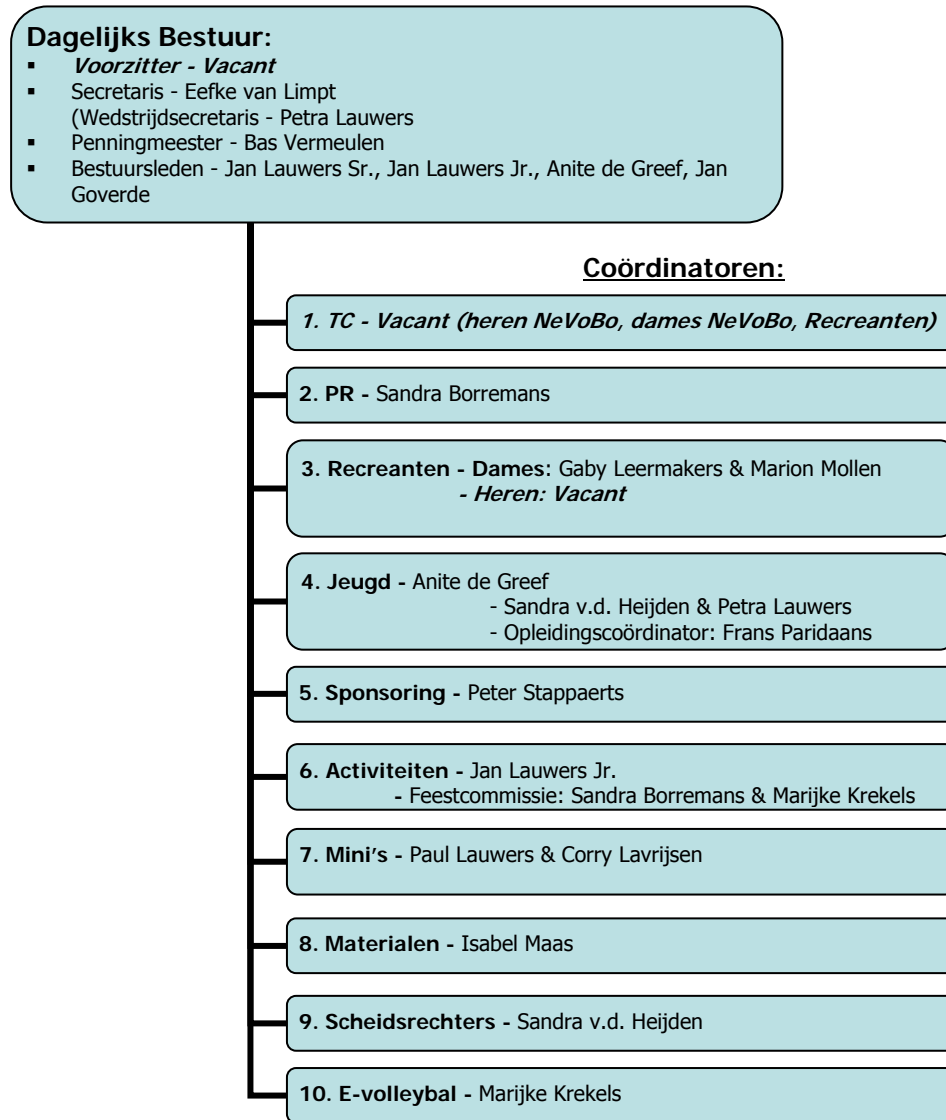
Dagelijks Bestuur:
- Voorzitter - Vacant
- Secretaris - Eefke van Limpt
(Wedstrijdsecretaris - Petra Lauwers
- Penningmeester - Bas Vermeulen
- Bestuursleden - Jan Lauwers Sr., Jan Lauwers Jr., Anite de Greef, Jan Goverde

Coördinatoren:

1. TC - Vacant (heren NeVoBo, dames NeVoBo, Recreanten)

2. PR - Sandra Borremans

3. Recreanten - Dames: Gaby Leermakers & Marion Mollen
- Heren: Vacant

4. Jeugd - Anite de Greef
- Sandra v.d. Heijden & Petra Lauwers
- Opleidingscoördinator: Frans Paridaans

5. Sponsoring - Peter Stappaerts

6. Activiteiten - Jan Lauwers Jr.
- Feestcommissie: Sandra Borremans & Marijke Krekels

7. Mini's - Paul Lauwers & Corry Lavrijsen

8. Materialen - Isabel Maas

9. Scheidsrechters - Sandra v.d. Heijden

10. E-volleybal - Marijke Krekels